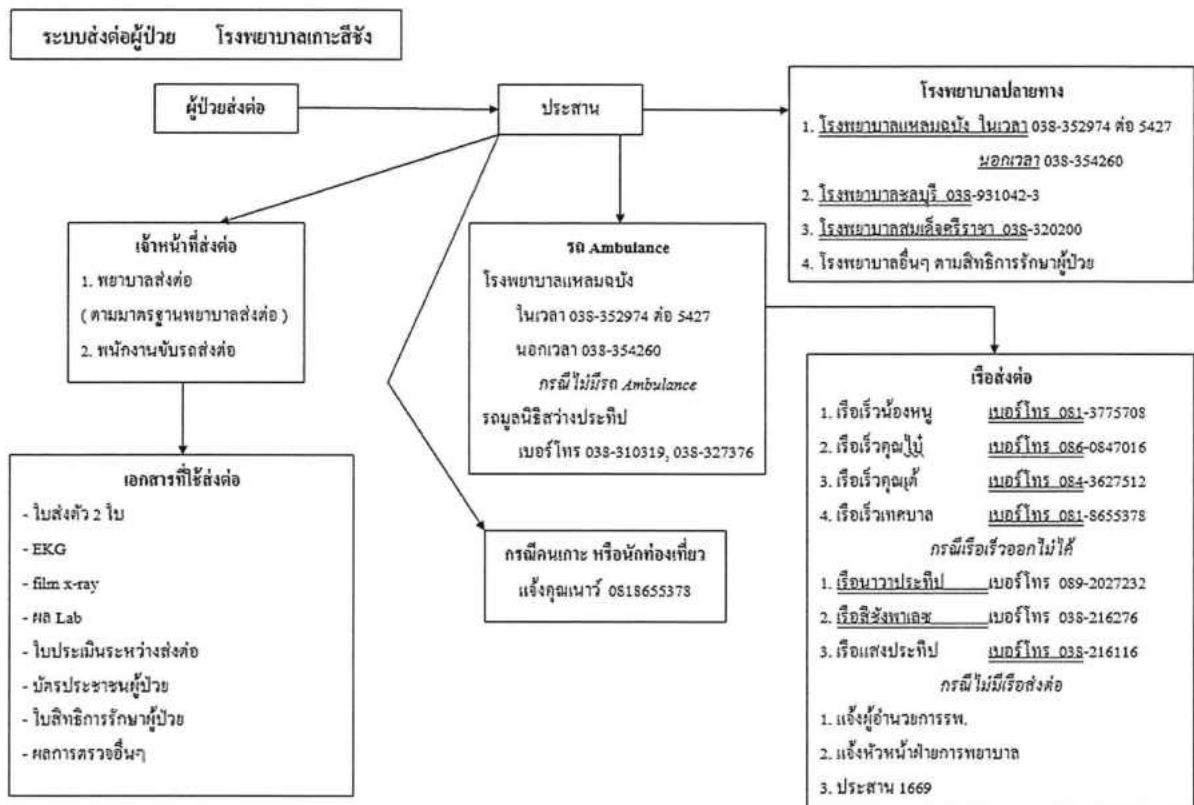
ระบบส่งต่อผู้ป่วย โรงพยาบาลเกาะสีชัง

ผู้ป่วยส่งต่อ

ประสาน

โรงพยาบาลปลายทาง
1. โรงพยาบาลแหลมฉบัง ในเวลา 038-352974 ต่อ 5427
นอกเวลา 038-354260
2. โรงพยาบาลชลบุรี 038-931042-3
3. โรงพยาบาลสมเด็จศรีราชา 038-320200
4. โรงพยาบาลอื่นๆ ตามสิทธิการรักษาผู้ป่วย

เจ้าหน้าที่ส่งต่อ
1. พยาบาลส่งต่อ
( ตามมาตรฐานพยาบาลส่งต่อ )
2. พนักงานขับรถส่งต่อ

รถ Ambulance
โรงพยาบาลแหลมฉบัง
ในเวลา 038-352974 ต่อ 5427
นอกเวลา 038-354260
กรณีไม่มีรถ Ambulance
รถมูลนิธิสว่างประทีป
เบอร์โทร 038-310319, 038-327376

เรือส่งต่อ
1. เรือเร็วน้องหนู เบอร์โทร 081-3775708
2. เรือเร็วคุณไม้ เบอร์โทร 086-0847016
3. เรือเร็วคุณเต้ เบอร์โทร 084-3627512
4. เรือเร็วเทศบาล เบอร์โทร 081-8655378
กรณีเรือเร็วออกไม่ได้
1. เรือนาวาประทีป เบอร์โทร 089-2027232
2. เรือสีชังพาเลซ เบอร์โทร 038-216276
3. เรือแสงประทีป เบอร์โทร 038-216116
กรณีไม่มีเรือส่งต่อ
1. แจ้งผู้อำนวยการรพ.
2. แจ้งหัวหน้าฝ่ายการพยาบาล
3. ประสาน 1669

เอกสารที่ใช้ส่งต่อ
- ใบส่งตัว 2 ใบ
- EKG
- film x-ray
- ผล Lab
- ใบประเมินระหว่างส่งต่อ
- บัตรประชาชนผู้ป่วย
- ใบสิทธิการรักษาผู้ป่วย
- ผลการตรวจอื่นๆ

กรณีคนเกาะ หรือนักท่องเที่ยว
แจ้งคุณเนาร์ 0818655378